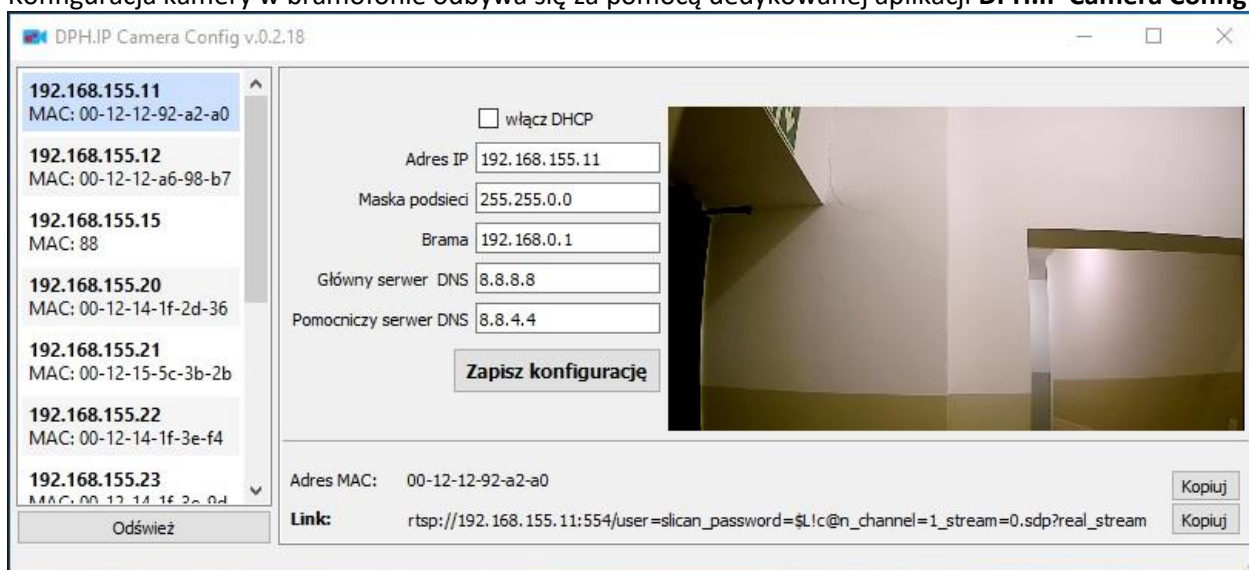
Konfiguracja kamery w bramofonie odbywa się za pomocą dedykowanej aplikacji DPH.IP Camera Config

DPH.IP Camera Config v.0.2.18

192.168.155.11
MAC: 00-12-12-92-a2-a0

192.168.155.12
MAC: 00-12-12-a6-98-b7

192.168.155.15
MAC: 88

192.168.155.20
MAC: 00-12-14-1f-2d-36

192.168.155.21
MAC: 00-12-15-5c-3b-2b

192.168.155.22
MAC: 00-12-14-1f-3e-f4

192.168.155.23
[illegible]

Odśwież

włącz DHCP

Adres IP 192.168.155.11

Maska podsieci 255.255.0.0

Brama 192.168.0.1

Główny serwer DNS 8.8.8.8

Pomocniczy serwer DNS 8.8.4.4

Zapisz konfigurację

Adres MAC: 00-12-12-92-a2-a0 Kopiuj

Link: rtsp://192.168.155.11:554/user=slican_password=$L!c@n_channel=1_stream=0.sdp?real_stream Kopiuj